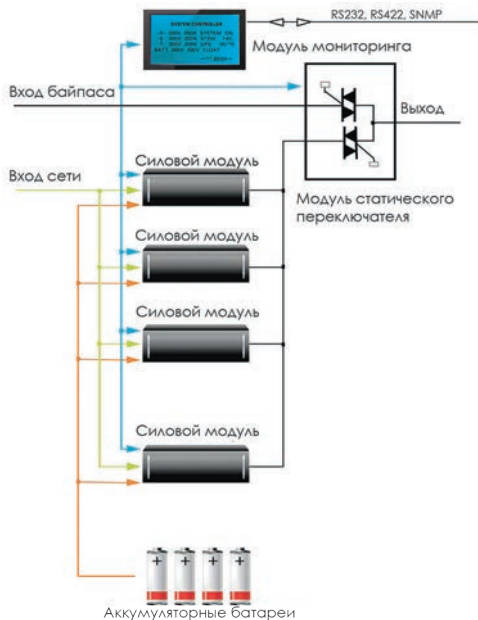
SYSTEM CONTROLLER

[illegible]

RS232, RS422, SNMP

Модуль мониторинга

Вход байпаса

Выход

Вход сети

Силовой модуль

Модуль статического переключателя

Силовой модуль

Силовой модуль

Силовой модуль

Аккумуляторные батареи